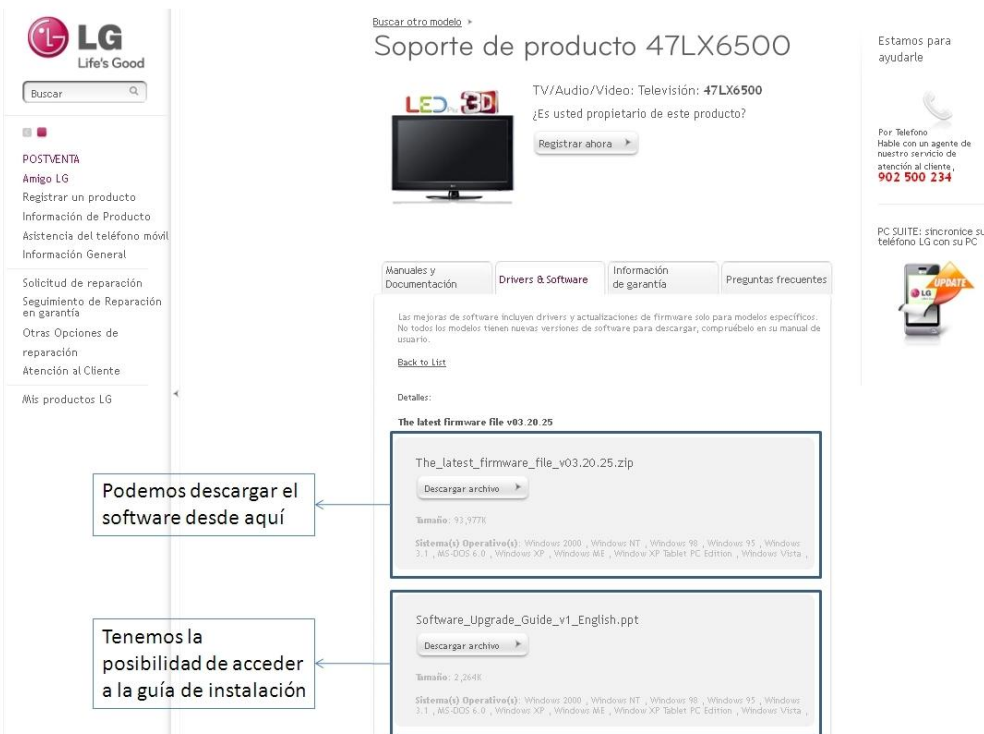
LG
Life's Good

Buscar

POSTVENTA
Amigo LG
Registrar un producto
Información de Producto
Asistencia del teléfono móvil
Información General

Solicitud de reparación
Seguimiento de Reparación en garantía
Otras Opciones de reparación
Atención al Cliente

Mis productos LG

Buscar otro modelo ▸
Soporte de producto 47LX6500

LED 3D

TV/Audio/Video: Televisión: 47LX6500
¿Es usted propietario de este producto?
Registrar ahora ▸

Manuales y Documentación | Drivers & Software | Información de garantía | Preguntas frecuentes

Las mejoras de software incluyen drivers y actualizaciones de firmware solo para modelos específicos. No todos los modelos tienen nuevas versiones de software para descargar, compruébelo en su manual de usuario.

Back to List

Detalles:

The latest firmware file v03.20.25

The_latest_firmware_file_v03.20.25.zip
Descargar archivo ▸
Tamaño: 93,977K
Sistema(s) Operativo(s): Windows 2000 , Windows NT , Windows 98 , Windows 95 , Windows 3.1 , MS-DOS 6.0 , Windows XP , Windows ME , Window XP Tablet PC Edition , Windows Vista ,

Software_Upgrade_Guide_v1_English.ppt
Descargar archivo ▸
Tamaño: 2,264K
Sistema(s) Operativo(s): Windows 2000 , Windows NT , Windows 98 , Windows 95 , Windows 3.1 , MS-DOS 6.0 , Windows XP , Windows ME , Window XP Tablet PC Edition , Windows Vista ,

Podemos descargar el software desde aquí

Tenemos la posibilidad de acceder a la guía de instalación

Estamos para ayudarle

Por Telefono
Hable con un agente de nuestro servicio de atención al cliente,
902 500 234

PC SUITE: sincronice su teléfono LG con su PC
UPDATE
LG